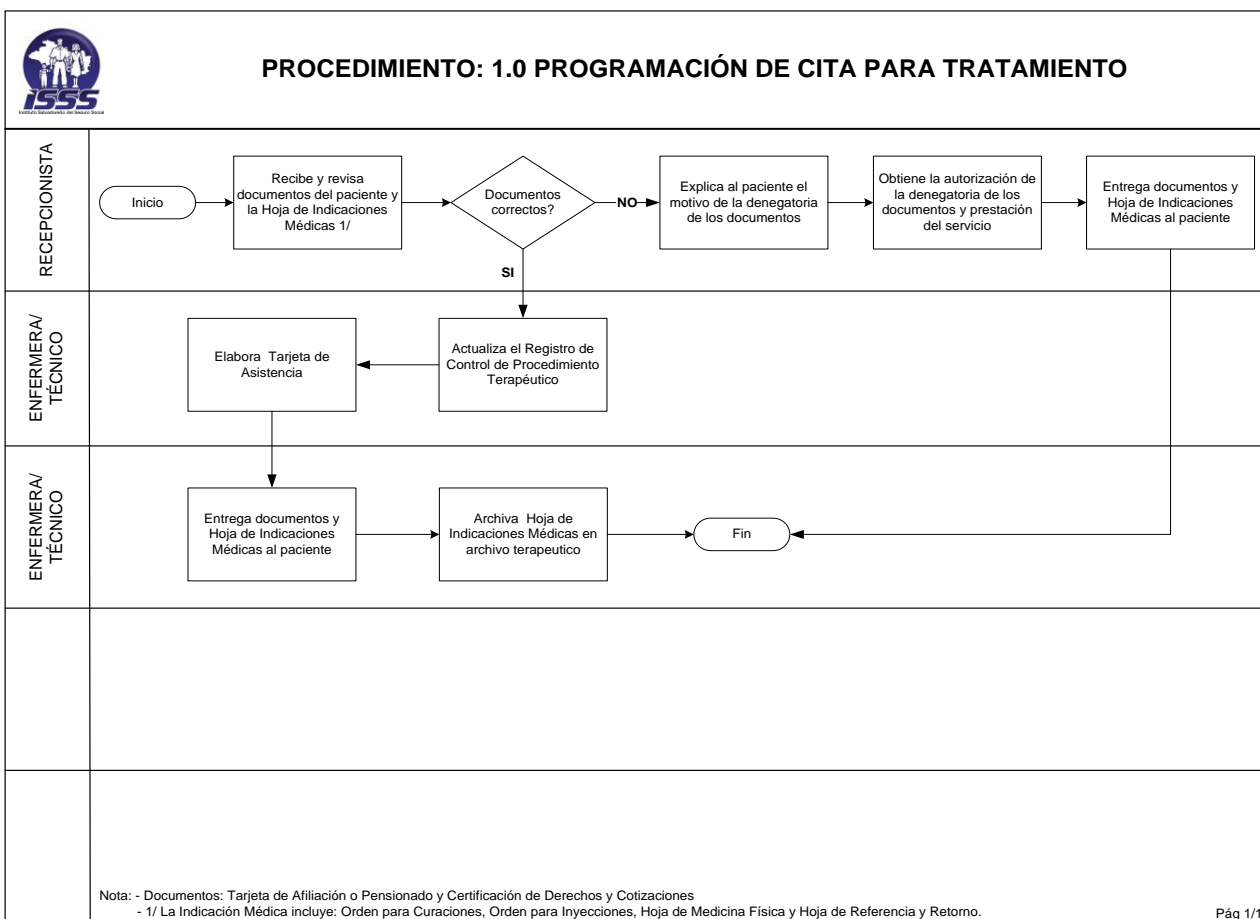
ISSS
Instituto Salvadoreño del Seguro Social

PROCEDIMIENTO: 1.0 PROGRAMACIÓN DE CITA PARA TRATAMIENTO

RECEPCIONISTA

Inicio

Recibe y revisa documentos del paciente y la Hoja de Indicaciones Médicas 1/

Documentos correctos?

NO

Explica al paciente el motivo de la denegatoria de los documentos

Obtiene la autorización de la denegatoria de los documentos y prestación del servicio

Entrega documentos y Hoja de Indicaciones Médicas al paciente

SI

ENFERMERA/ TÉCNICO

Elabora Tarjeta de Asistencia

Actualiza el Registro de Control de Procedimiento Terapéutico

ENFERMERA/ TÉCNICO

Entrega documentos y Hoja de Indicaciones Médicas al paciente

Archiva Hoja de Indicaciones Médicas en archivo terapeutico

Fin

Nota: - Documentos: Tarjeta de Afiliación o Pensionado y Certificación de Derechos y Cotizaciones
- 1/ La Indicación Médica incluye: Orden para Curaciones, Orden para Inyecciones, Hoja de Medicina Física y Hoja de Referencia y Retorno.

Pág 1/1